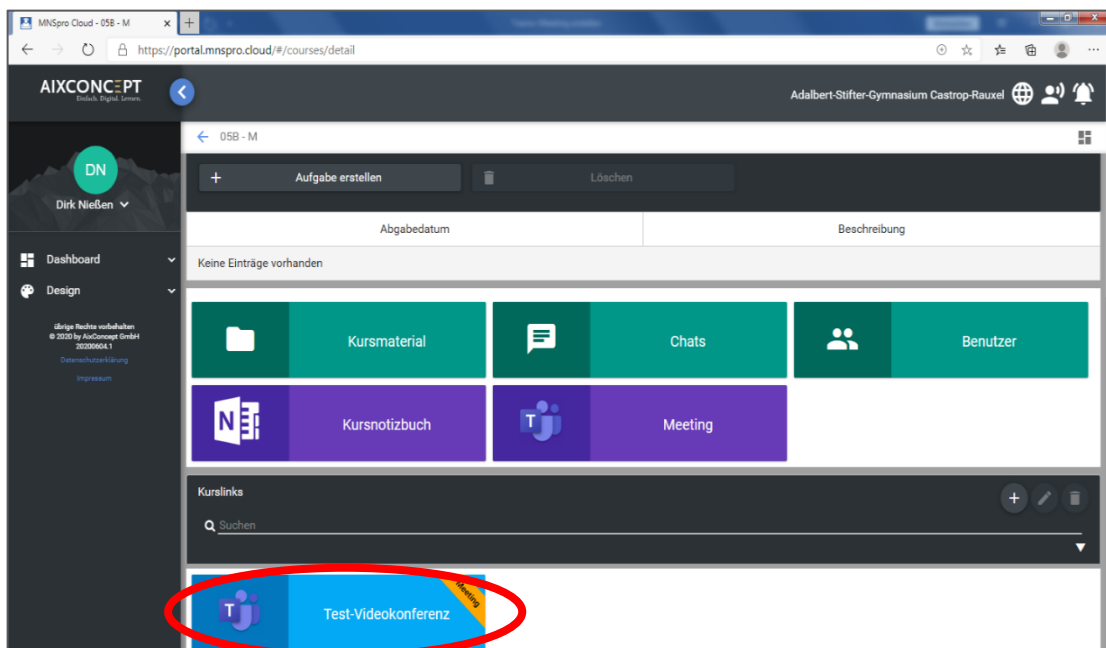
MNSpro Cloud - 05B - M

https://portal.mnspro.cloud/#/courses/detail

AIXCONCEPT
Einfach. Digital. Lernen.

Adalbert-Stifter-Gymnasium Castrop-Rauxel

DN
Dirk Nießen

Dashboard
Design

übrige Rechte vorbehalten
© 2020 by AixConcept GmbH
20200604.1
Datenschutzerklärung
Impressum

05B - M

Aufgabe erstellen
Löschen

| Abgabedatum | Beschreibung |
|---|---|
| Keine Einträge vorhanden | |

Kursmaterial
Chats
Benutzer
Kursnotizbuch
Meeting

Kurslinks
Suchen

Test-Videokonferenz
Meeting